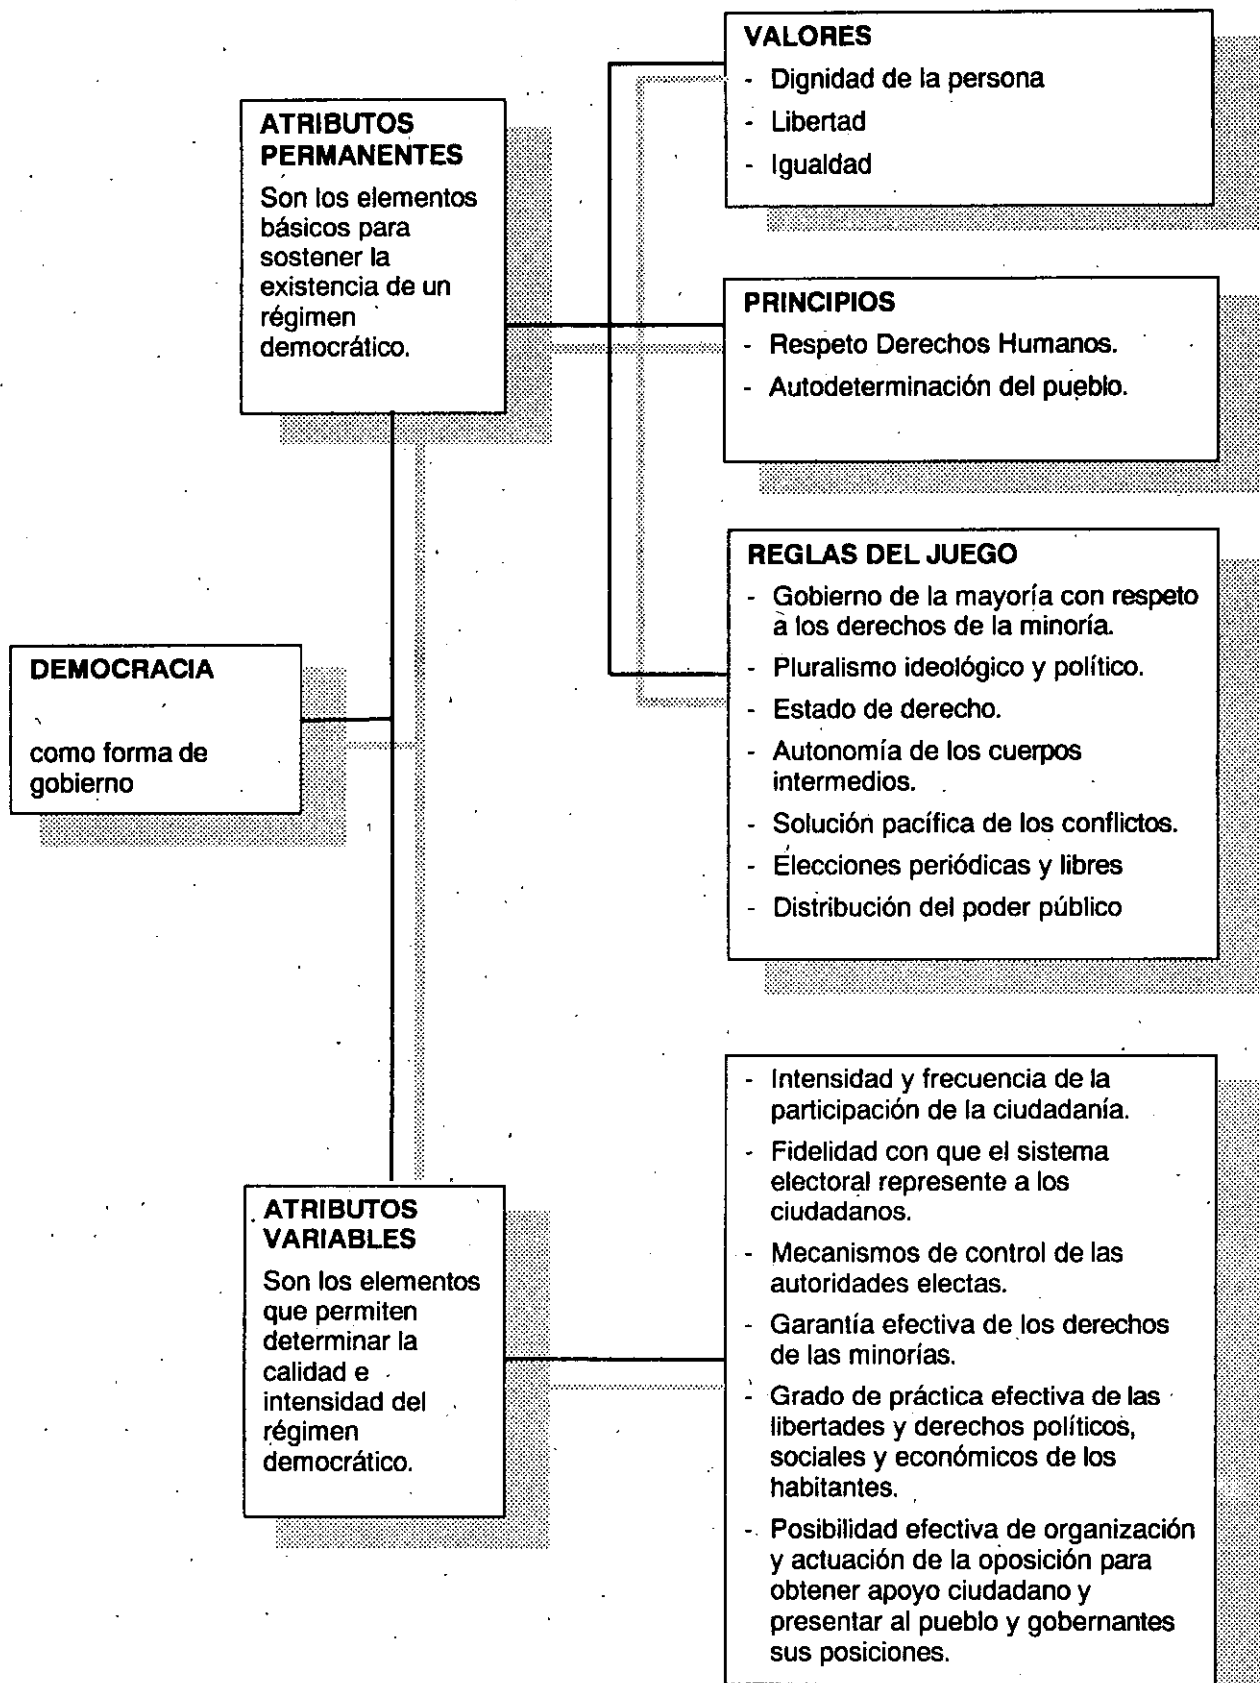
DEMOCRACIA

como forma de gobierno

ATRIBUTOS PERMANENTES

Son los elementos básicos para sostener la existencia de un régimen democrático.

VALORES
- Dignidad de la persona
- Libertad
- Igualdad

PRINCIPIOS
- Respeto Derechos Humanos.
- Autodeterminación del pueblo.

REGLAS DEL JUEGO
- Gobierno de la mayoría con respeto a los derechos de la minoría.
- Pluralismo ideológico y político.
- Estado de derecho.
- Autonomía de los cuerpos intermedios.
- Solución pacífica de los conflictos.
- Elecciones periódicas y libres
- Distribución del poder público

ATRIBUTOS VARIABLES

Son los elementos que permiten determinar la calidad e intensidad del régimen democrático.

- Intensidad y frecuencia de la participación de la ciudadanía.
- Fidelidad con que el sistema electoral represente a los ciudadanos.
- Mecanismos de control de las autoridades electas.
- Garantía efectiva de los derechos de las minorías.
- Grado de práctica efectiva de las libertades y derechos políticos, sociales y económicos de los habitantes.
- Posibilidad efectiva de organización y actuación de la oposición para obtener apoyo ciudadano y presentar al pueblo y gobernantes sus posiciones.